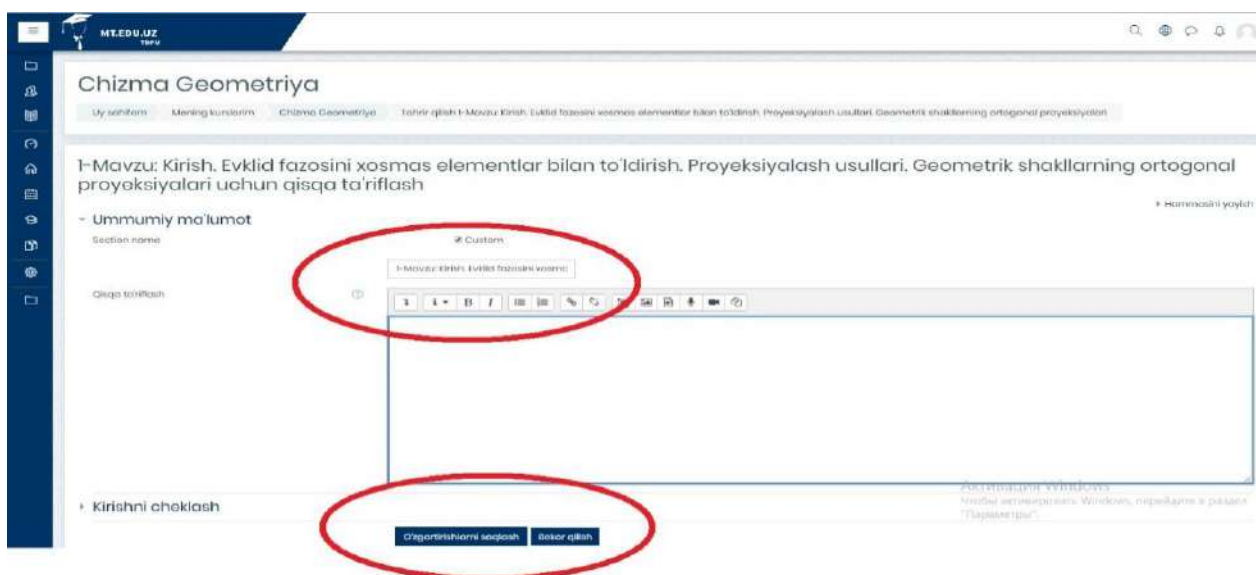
MT.EDU.UZ
TDPU

Chizma Geometriya

Uy sahifam   Mening kurslarim   Chizma Geometriya   Tahrir qilish 1-Mavzu: Kirish. Evklid fazosini xosmas elementlar bilan to'ldirish. Proyeksiyalash usullari. Geometrik shakllarning ortogonal proyeksiyalari

1-Mavzu: Kirish. Evklid fazosini xosmas elementlar bilan to'ldirish. Proyeksiyalash usullari. Geometrik shakllarning ortogonal proyeksiyalari uchun qisqa ta'riflash

▸ Hammasini yoyish

- Ummumiy ma'lumot

Section name   Custom

1-Mavzu: Kirish. Evklid fazosini xosmas

Qisqa ta'riflash

▸ Kirishni cheklash

O'zgartirishlarni saqlash   Bekor qilish

Активация Windows
Чтобы активировать Windows, перейдите в раздел "Параметры".